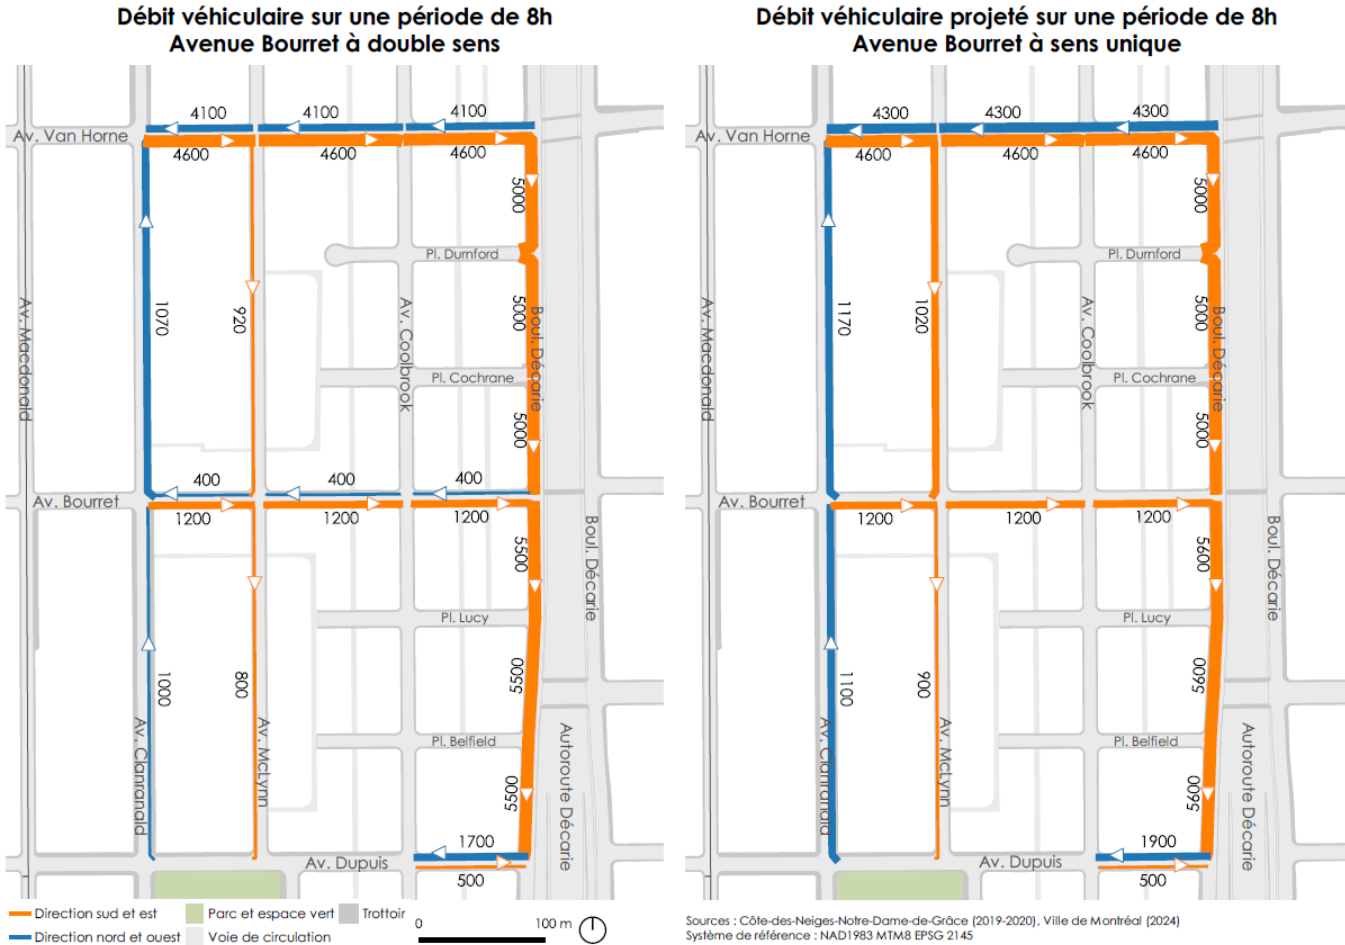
Débit véhiculaire sur une période de 8h
Avenue Bourret à double sens

Av. Van Horne
4100
4100
4100
4600
4600
4600
5000
Pl. Durnford
Av. Macdonald
1070
920
Av. Coolbrook
5000
Boul. Décarie
Pl. Cochrane
5000
400
400
400
Av. Bourret
1200
1200
1200
5500
Boul. Décarie
Pl. Lucy
1000
800
5500
Av. Clanranald
Av. McLynn
Pl. Belfield
Autoroute Décarie
5500
1700
Av. Dupuis
500

Débit véhiculaire projeté sur une période de 8h
Avenue Bourret à sens unique

Av. Van Horne
4300
4300
4300
4600
4600
4600
5000
Pl. Durnford
Av. Macdonald
1170
1020
Av. Coolbrook
5000
Boul. Décarie
Pl. Cochrane
5000
Av. Bourret
1200
1200
1200
5600
Boul. Décarie
Pl. Lucy
1100
900
5600
Av. Clanranald
Av. McLynn
Pl. Belfield
Autoroute Décarie
5600
1900
Av. Dupuis
500

Direction sud et est
Direction nord et ouest
Parc et espace vert
Voie de circulation
Trottoir
0
100 m

Sources : Côte-des-Neiges-Notre-Dame-de-Grâce (2019-2020), Ville de Montréal (2024)
Système de référence : NAD1983 MTM8 EPSG 2145